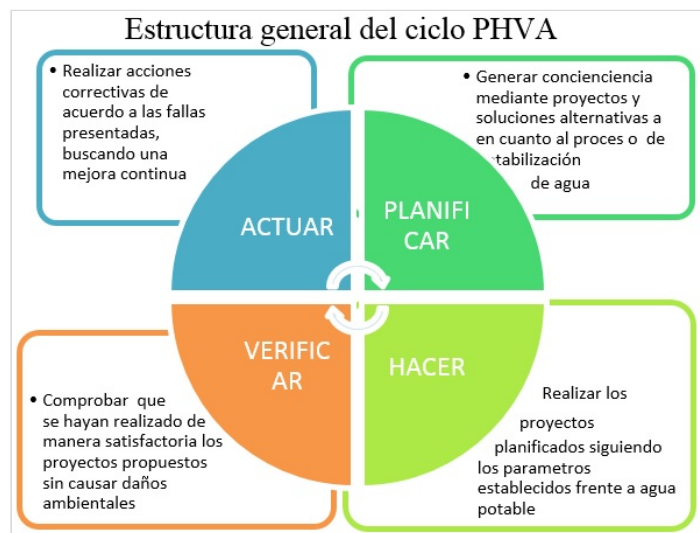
Estructura general del ciclo PHVA

• Realizar acciones correctivas de acuerdo a las fallas presentadas, buscando una mejora continua

• Generar concienciencia mediante proyectos y soluciones alternativas a en cuanto al proces o de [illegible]tabilización de agua

ACTUAR

PLANIFI CAR

VERIFIC AR

HACER

• Comprobar que se hayan realizado de manera satisfactoria los proyectos propuestos sin causar daños ambientales

Realizar los proyectos planificados siguiendo los parametros establecidos frente a agua potable